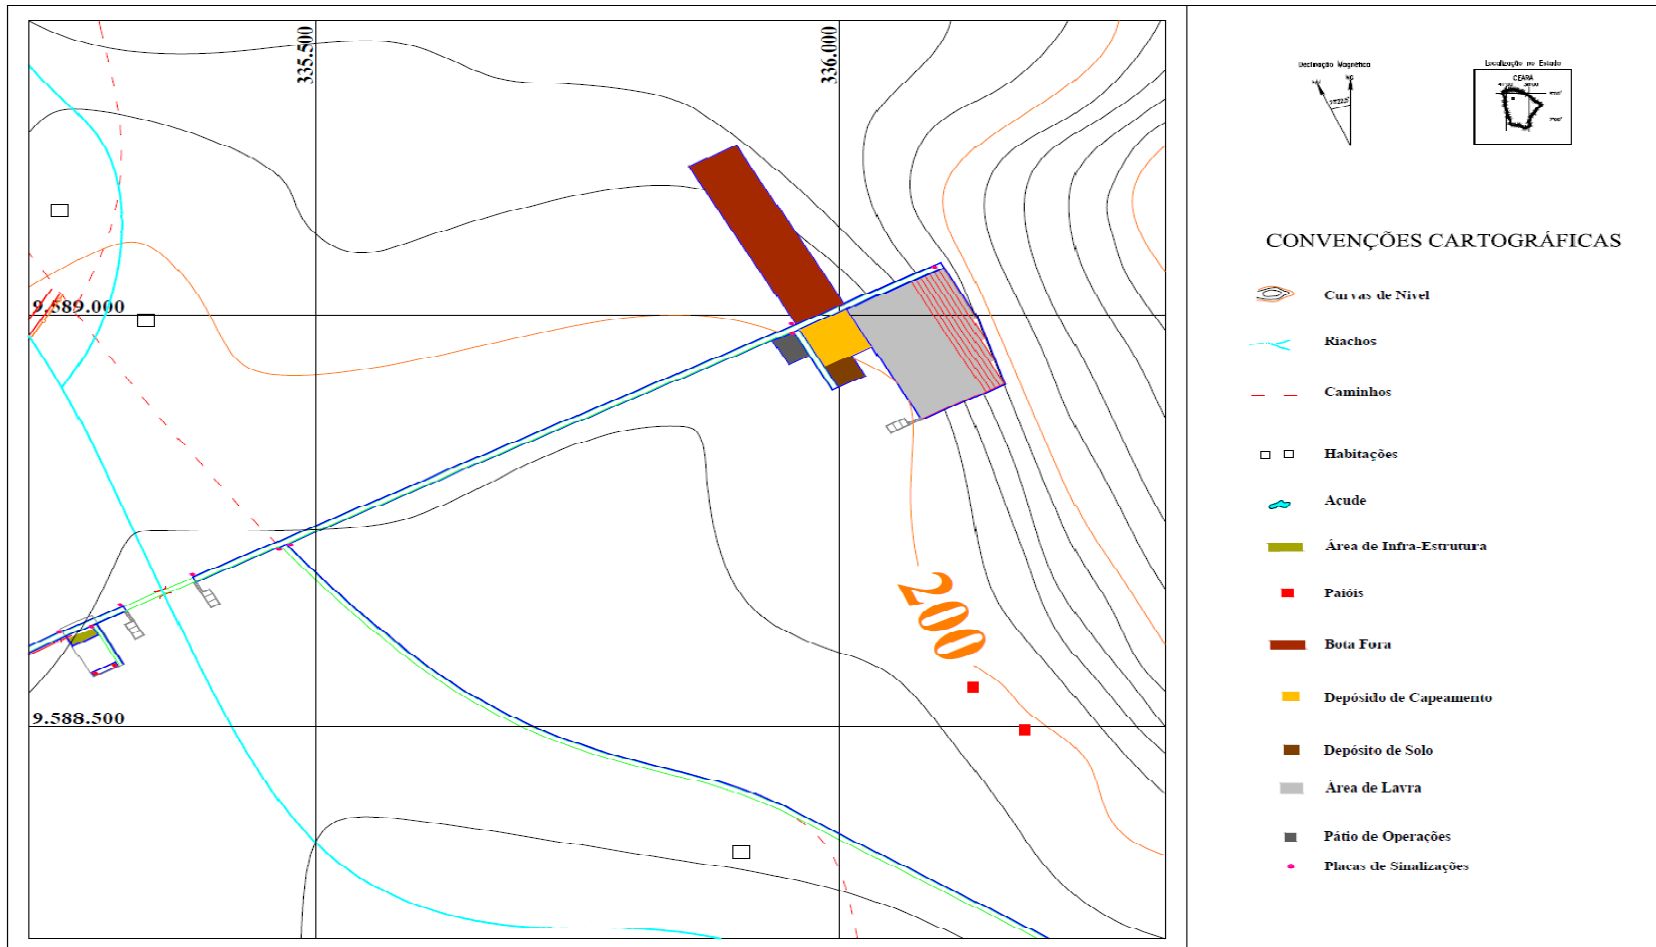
335.500

336.000

9.589.000

9.588.500

200

Declinação Magnética

NM

NG

Localização no Estado

CEARÁ

CONVENÇÕES CARTOGRÁFICAS

Curvas de Nível

Riachos

Caminhos

Habitações

Açude

Área de Infra-Estrutura

Paióis

Bota Fora

Depósido de Capeamento

Depósito de Solo

Área de Lavra

Pátio de Operações

Placas de Sinalizações